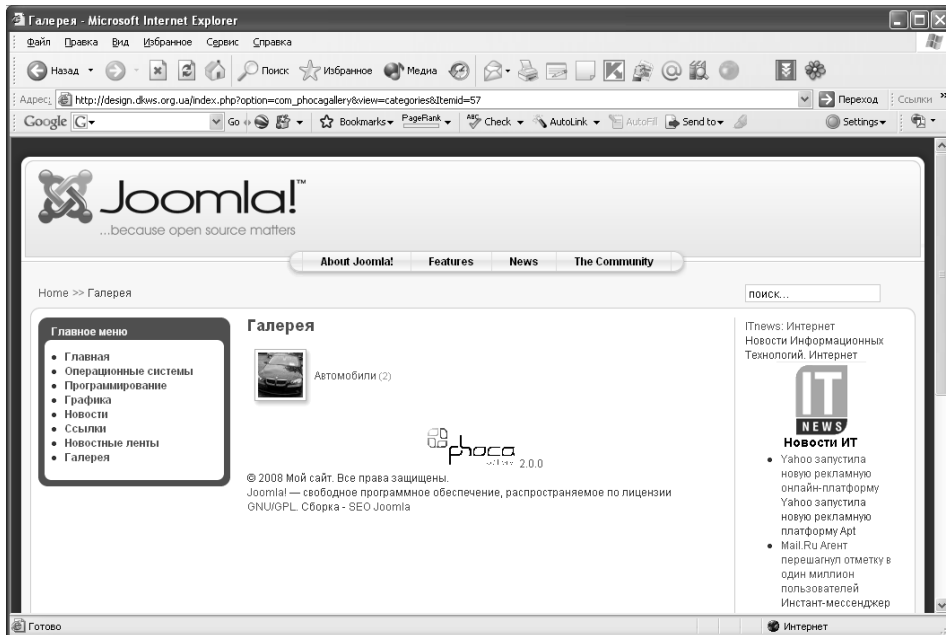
Галерея - Microsoft Internet Explorer

Файл Правка Вид Избранное Сервис Справка

Назад Поиск Избранное Медиа

Адрес: http://design.dkws.org.ua/index.php?option=com_phocagallery&view=categories&Itemid=57 Переход Ссылки

Google G Go Bookmarks PageRank Check AutoLink AutoFill Send to Settings

Joomla!™
...because open source matters

About Joomla! Features News The Community

Home >> Галерея

поиск...

Главное меню
• Главная
• Операционные системы
• Программирование
• Графика
• Новости
• Ссылки
• Новостные ленты
• Галерея

Галерея

Автомобили (2)

phoca gallery 2.0.0

© 2008 Мой сайт. Все права защищены.
Joomla! — свободное программное обеспечение, распространяемое по лицензии GNU/GPL. Сборка - SEO Joomla

ITnews: Интернет Новости Информационных Технологий. Интернет

IT NEWS
Новости ИТ
• Yahoo запустила новую рекламную онлайн-платформу Yahoo запустила новую рекламную платформу Apt
• Mail.Ru Агент перешагнул отметку в один миллион пользователей Инстант-мессенджер

Готово Интернет